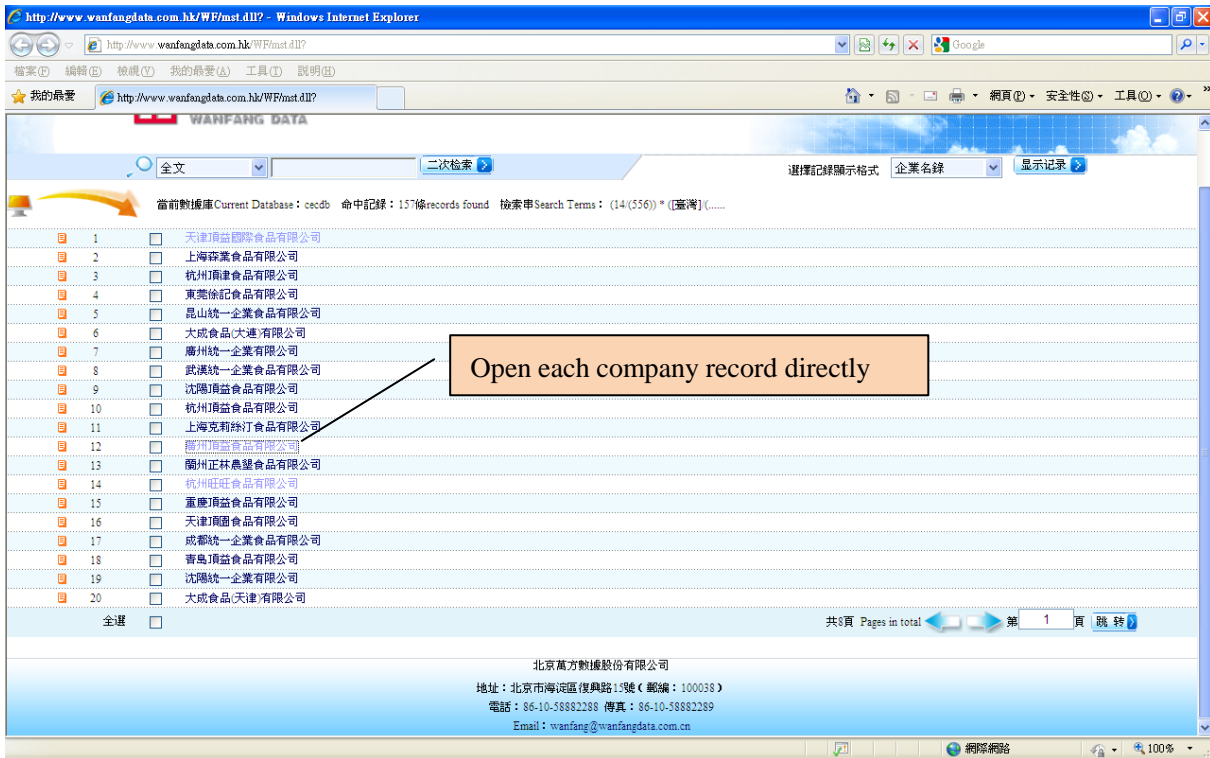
http://www.wanfangdata.com.hk/WF/mst.dll? - Windows Internet Explorer

http://www.wanfangdata.com.hk/WF/mst.dll?

Google

檔案(F) 編輯(E) 檢視(V) 我的最愛(A) 工具(T) 說明(H)

我的最愛 http://www.wanfangdata.com.hk/WF/mst.dll?

網頁(P) 安全性(S) 工具(O)

WANFANG DATA

全文 二次检索

選擇記錄顯示格式 企業名錄 显示记录

當前數據庫Current Database：cecdb 命中記錄：157條records found 檢索串Search Terms：(14/(556)) * ([臺灣](......

| | | |
|---|---|---|
| 1 | | 天津頂益國際食品有限公司 |
| 2 | | 上海森業食品有限公司 |
| 3 | | 杭州頂津食品有限公司 |
| 4 | | 東莞徐記食品有限公司 |
| 5 | | 昆山統一企業食品有限公司 |
| 6 | | 大成食品(大連)有限公司 |
| 7 | | 廣州統一企業有限公司 |
| 8 | | 武漢統一企業食品有限公司 |
| 9 | | 沈陽頂益食品有限公司 |
| 10 | | 杭州頂益食品有限公司 |
| 11 | | 上海克莉絲汀食品有限公司 |
| 12 | | 廣州頂益食品有限公司 |
| 13 | | 蘭州正林農墾食品有限公司 |
| 14 | | 杭州旺旺食品有限公司 |
| 15 | | 重慶頂益食品有限公司 |
| 16 | | 天津頂園食品有限公司 |
| 17 | | 成都統一企業食品有限公司 |
| 18 | | 青島頂益食品有限公司 |
| 19 | | 沈陽統一企業有限公司 |
| 20 | | 大成食品(天津)有限公司 |

Open each company record directly

全選

共8頁 Pages in total 第 1 頁 跳 转

北京萬方數據股份有限公司

地址：北京市海淀區復興路15號（郵編：100038）

電話：86-10-58882288 傳真：86-10-58882289

Email：wanfang@wanfangdata.com.cn

網際網路 100%